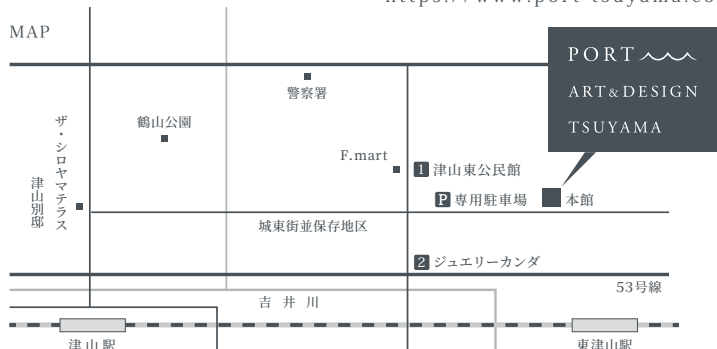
https://www.port-tsuyama.co

MAP

PORT
ART&DESIGN
TSUYAMA

警察署

鶴山公園

ザ・シロヤマテラス

津山別邸

F.mart

1 津山東公民館

P 専用駐車場

本館

城東街並保存地区

2 ジュエリーカンダ

53号線

吉井川

津山駅

東津山駅